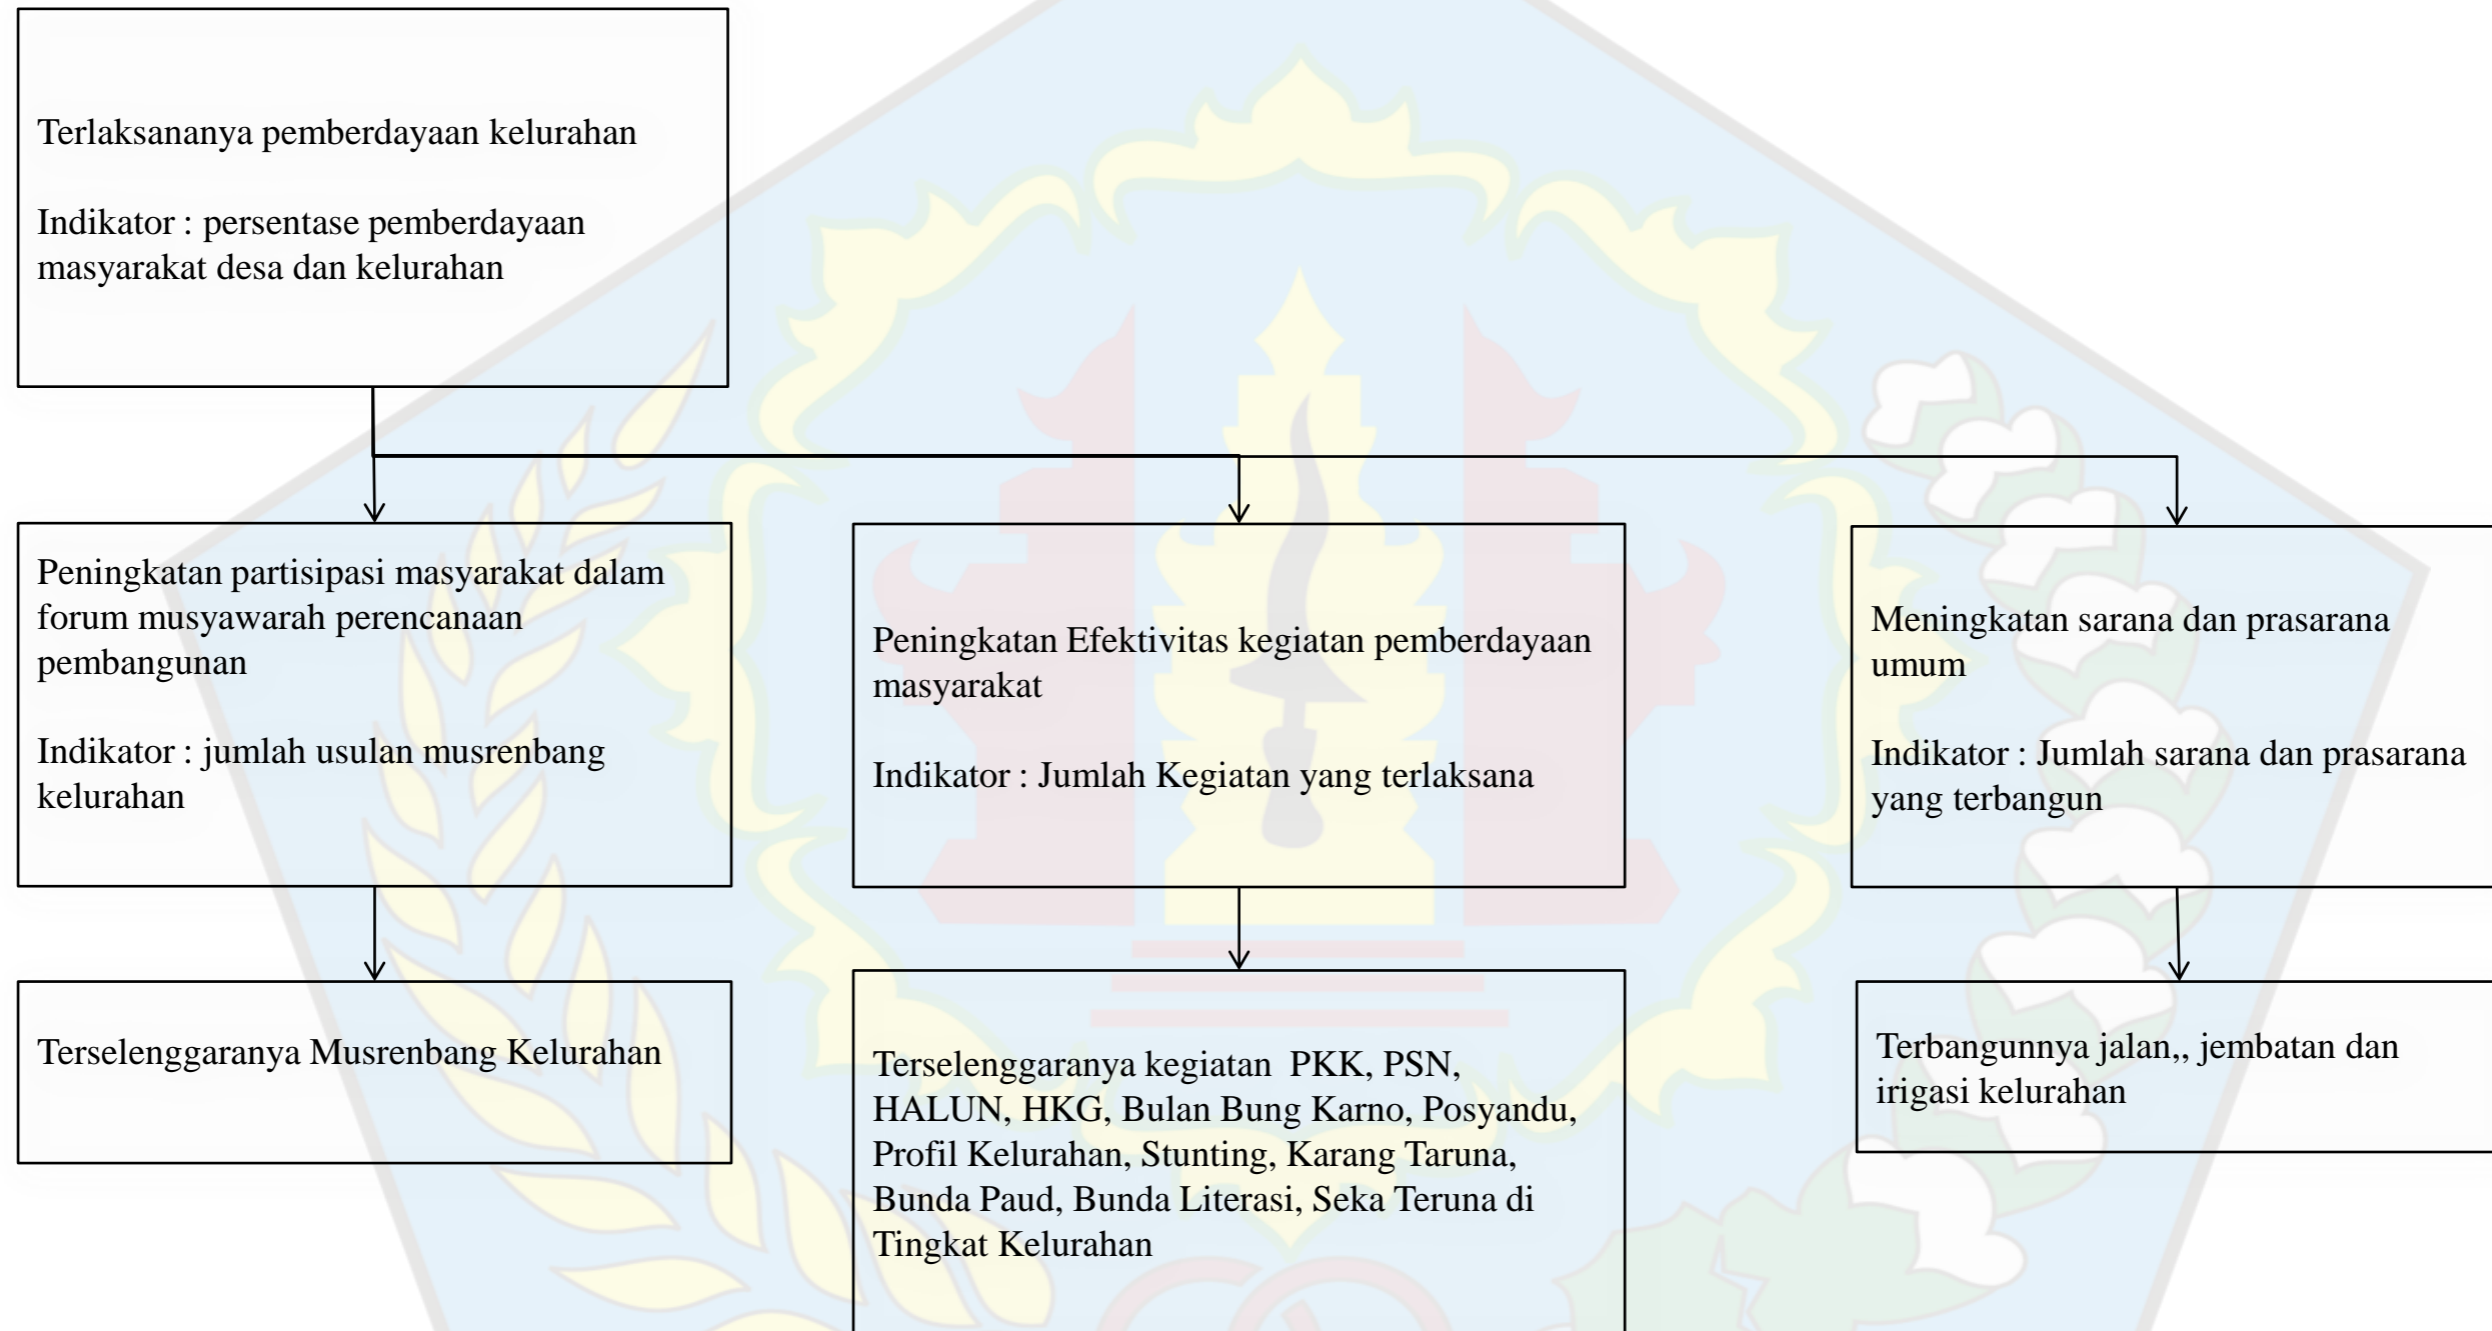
Terlaksananya pemberdayaan kelurahan

Indikator : persentase pemberdayaan masyarakat desa dan kelurahan

Peningkatan partisipasi masyarakat dalam forum musyawarah perencanaan pembangunan

Indikator : jumlah usulan musrenbang kelurahan

Terselenggaranya Musrenbang Kelurahan

Peningkatan Efektivitas kegiatan pemberdayaan masyarakat

Indikator : Jumlah Kegiatan yang terlaksana

Terselenggaranya kegiatan PKK, PSN, HALUN, HKG, Bulan Bung Karno, Posyandu, Profil Kelurahan, Stunting, Karang Taruna, Bunda Paud, Bunda Literasi, Seka Teruna di Tingkat Kelurahan

Meningkatan sarana dan prasarana umum

Indikator : Jumlah sarana dan prasarana yang terbangun

Terbangunnya jalan,, jembatan dan irigasi kelurahan